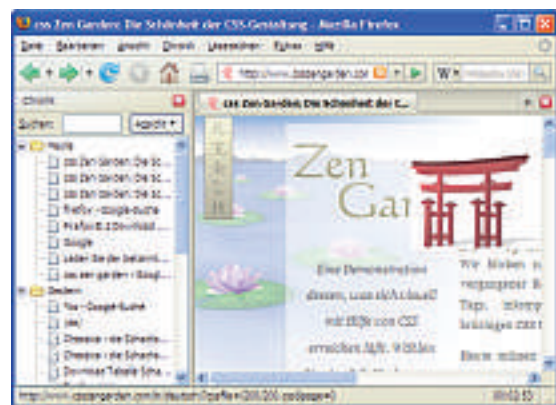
css Zen Garden: Die Schönheit der CSS-Gestaltung - Mozilla Firefox

Datei Bearbeiten Ansicht Chronik Lesezeichen Extras Hilfe

http://www.csszengarden.com/

Chronik

Suchen: Ansicht

Heute
css Zen Garden: Die Sc...
css Zen Garden: Die Sc...
css Zen Garden: Die Sc...
Firefox - Google-Suche
Firefox 2.0 Download
Google
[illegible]
css zen garden - Goog...

Gestern
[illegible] - Google-Suche
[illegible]
Chessbox - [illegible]
Chessbox - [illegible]
Download Tabelle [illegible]

css Zen Garden: Die Schönheit der C...

Zen
Gar

Eine Demonstration dessen, was visuell mit Hilfe von CSS erreicht werden kann.

Wir bieten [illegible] vergangener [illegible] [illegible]

http://www.csszengarden.com/?cssfile=/200/200.css&page=0